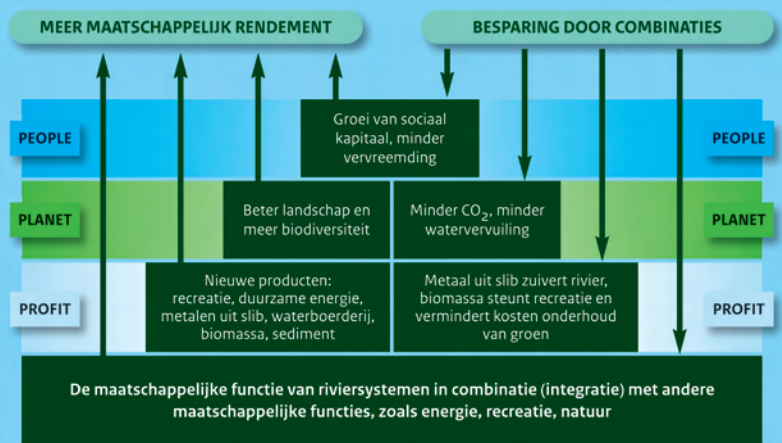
MEER MAATSCHAPPELIJK RENDEMENT

BESPARING DOOR COMBINATIES

PEOPLE

Groei van sociaal kapitaal, minder vervreemding

PEOPLE

PLANET

Beter landschap en meer biodiversiteit

Minder $CO_2$, minder watervervuiling

PLANET

PROFIT

Nieuwe producten: recreatie, duurzame energie, metalen uit slib, waterboerderij, biomassa, sediment

Metaal uit slib zuivert rivier, biomassa steunt recreatie en vermindert kosten onderhoud van groen

PROFIT

De maatschappelijke functie van riviersystemen in combinatie (integratie) met andere maatschappelijke functies, zoals energie, recreatie, natuur